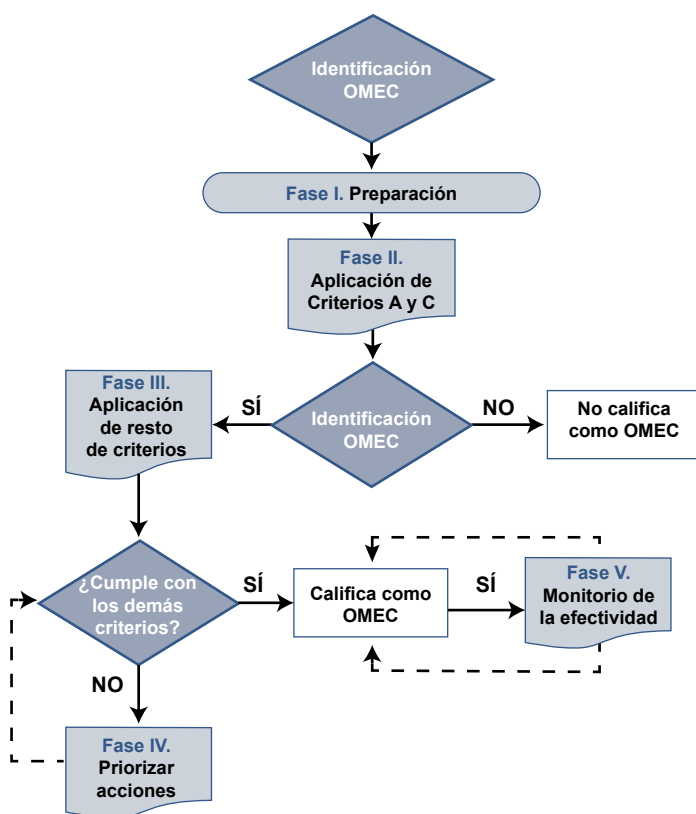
Identificación OMEC

Fase I. Preparación

Fase II. Aplicación de Criterios A y C

Fase III. Aplicación de resto de criterios

SÍ

Identificación OMEC

NO

No califica como OMEC

¿Cumple con los demás criterios?

SÍ

Califica como OMEC

SÍ

Fase V. Monitorio de la efectividad

NO

Fase IV. Priorizar acciones